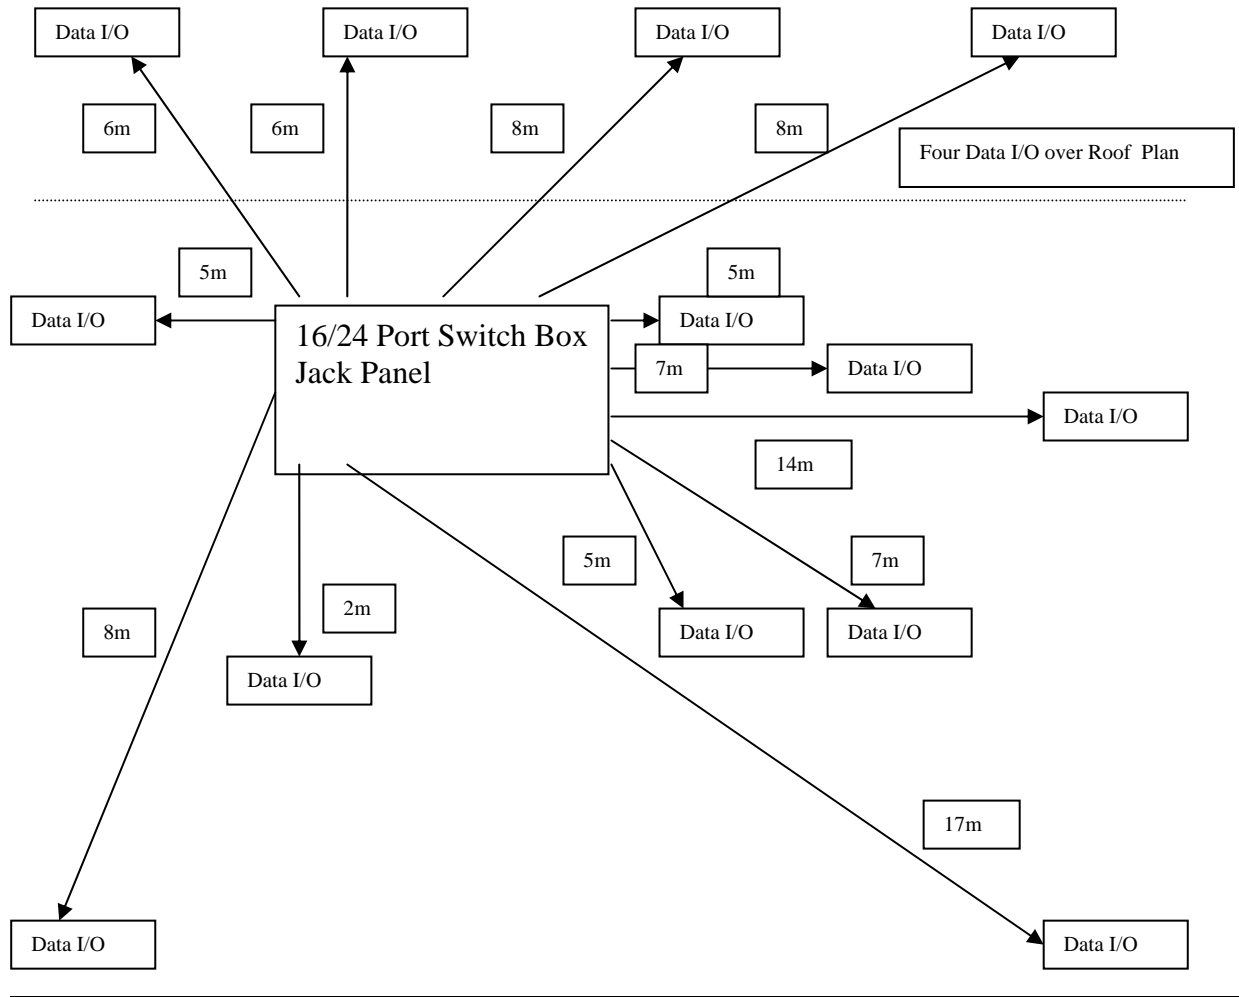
Data I/O

Data I/O

Data I/O

Data I/O

6m

6m

8m

8m

Four Data I/O over Roof Plan

5m

5m

Data I/O

16/24 Port Switch Box Jack Panel

Data I/O

7m

Data I/O

Data I/O

14m

5m

7m

Data I/O

Data I/O

2m

8m

Data I/O

17m

Data I/O

Data I/O